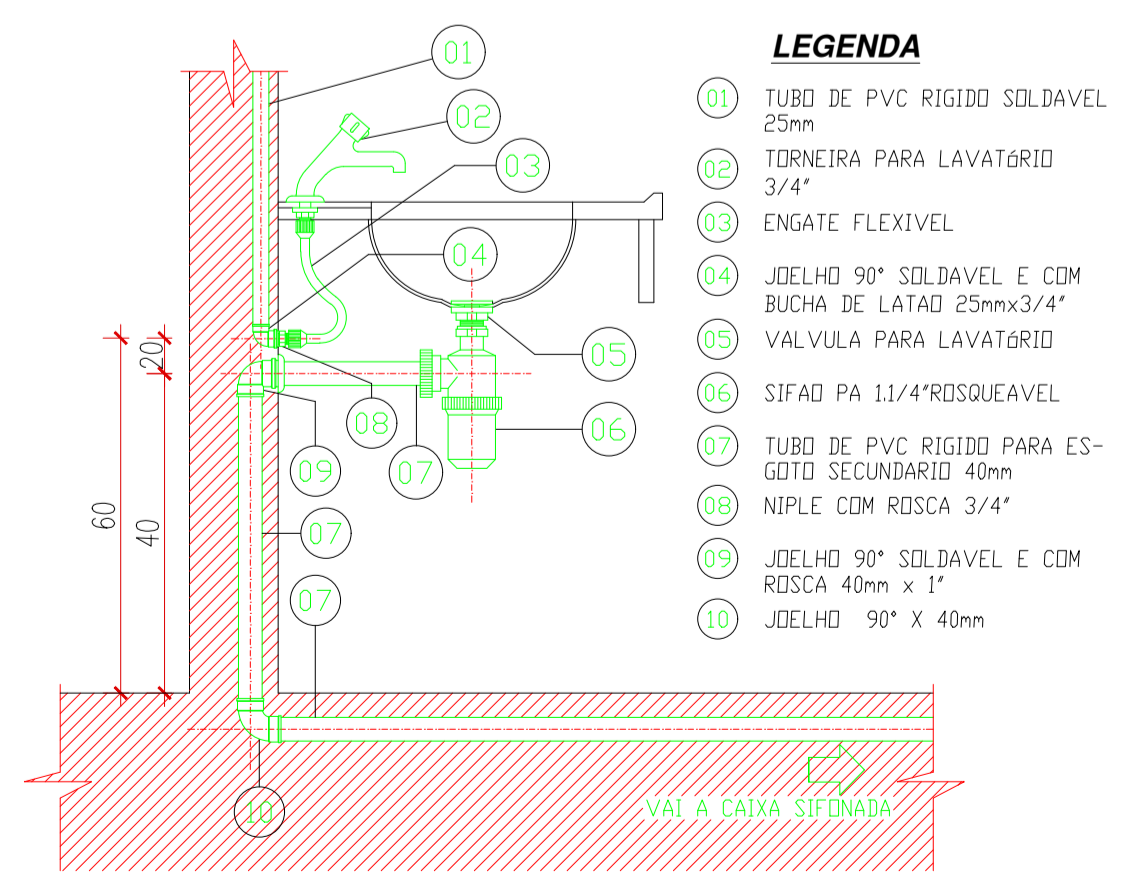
01

02

03

04

05

06

08

07

09

07

07

10

20

60

40

VAI A CAIXA SIFONADA

LEGENDA

01 TUBO DE PVC RIGIDO SOLDAVEL 25mm

02 TORNEIRA PARA LAVATÓRIO 3/4"

03 ENGATE FLEXIVEL

04 JOELHO 90° SOLDAVEL E COM BUCHA DE LATAO 25mmx3/4"

05 VALVULA PARA LAVATÓRIO

06 SIFAO PA 1.1/4"ROSQUEAVEL

07 TUBO DE PVC RIGIDO PARA ESGOTO SECUNDARIO 40mm

08 NIPLE COM ROSCA 3/4"

09 JOELHO 90° SOLDAVEL E COM ROSCA 40mm x 1"

10 JOELHO 90° X 40mm